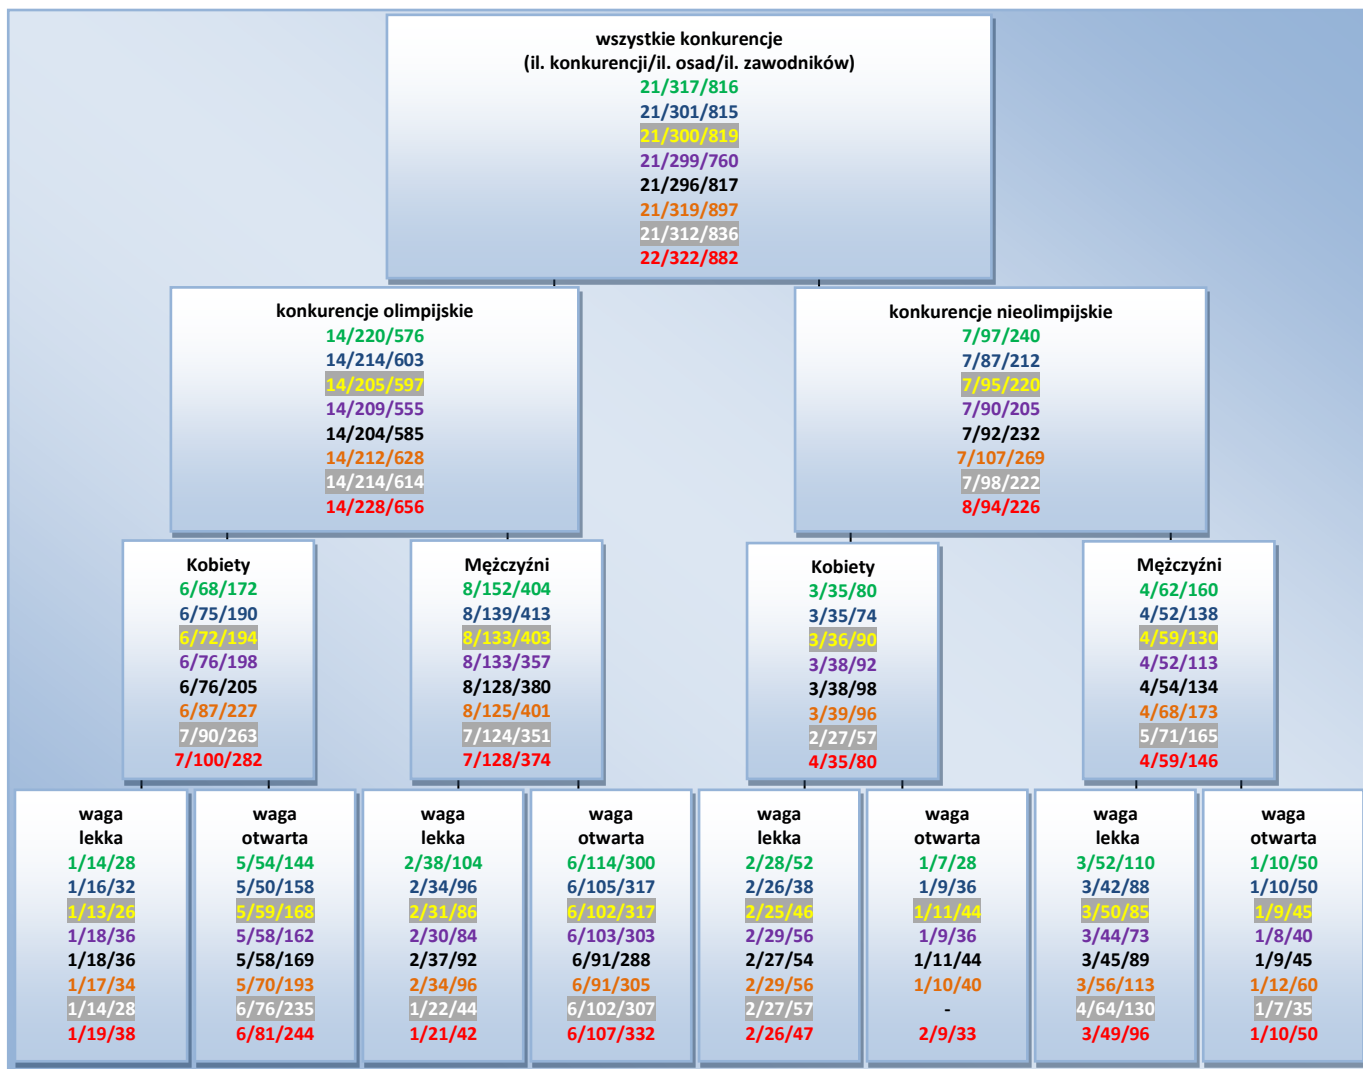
wszystkie konkurencje
(il. konkurencji/il. osad/il. zawodników)
21/317/816
21/301/815
21/300/819
21/299/760
21/296/817
21/319/897
21/312/836
22/322/882

konkurencje olimpijskie
14/220/576
14/214/603
14/205/597
14/209/555
14/204/585
14/212/628
14/214/614
14/228/656

konkurencje nieolimpijskie
7/97/240
7/87/212
7/95/220
7/90/205
7/92/232
7/107/269
7/98/222
8/94/226

Kobiety
6/68/172
6/75/190
6/72/194
6/76/198
6/76/205
6/87/227
7/90/263
7/100/282

Mężczyźni
8/152/404
8/139/413
8/133/403
8/133/357
8/128/380
8/125/401
7/124/351
7/128/374

Kobiety
3/35/80
3/35/74
3/36/90
3/38/92
3/38/98
3/39/96
2/27/57
4/35/80

Mężczyźni
4/62/160
4/52/138
4/59/130
4/52/113
4/54/134
4/68/173
5/71/165
4/59/146

waga lekka
1/14/28
1/16/32
1/13/26
1/18/36
1/18/36
1/17/34
1/14/28
1/19/38

waga otwarta
5/54/144
5/50/158
5/59/168
5/58/162
5/58/169
5/70/193
6/76/235
6/81/244

waga lekka
2/38/104
2/34/96
2/31/86
2/30/84
2/37/92
2/34/96
1/22/44
1/21/42

waga otwarta
6/114/300
6/105/317
6/102/317
6/103/303
6/91/288
6/91/305
6/102/307
6/107/332

waga lekka
2/28/52
2/26/38
2/25/46
2/29/56
2/27/54
2/29/56
2/27/57
2/26/47

waga otwarta
1/7/28
1/9/36
1/11/44
1/9/36
1/11/44
1/10/40
-
2/9/33

waga lekka
3/52/110
3/42/88
3/50/85
3/44/73
3/45/89
3/56/113
4/64/130
3/49/96

waga otwarta
1/10/50
1/10/50
1/9/45
1/8/40
1/9/45
1/12/60
1/7/35
1/10/50